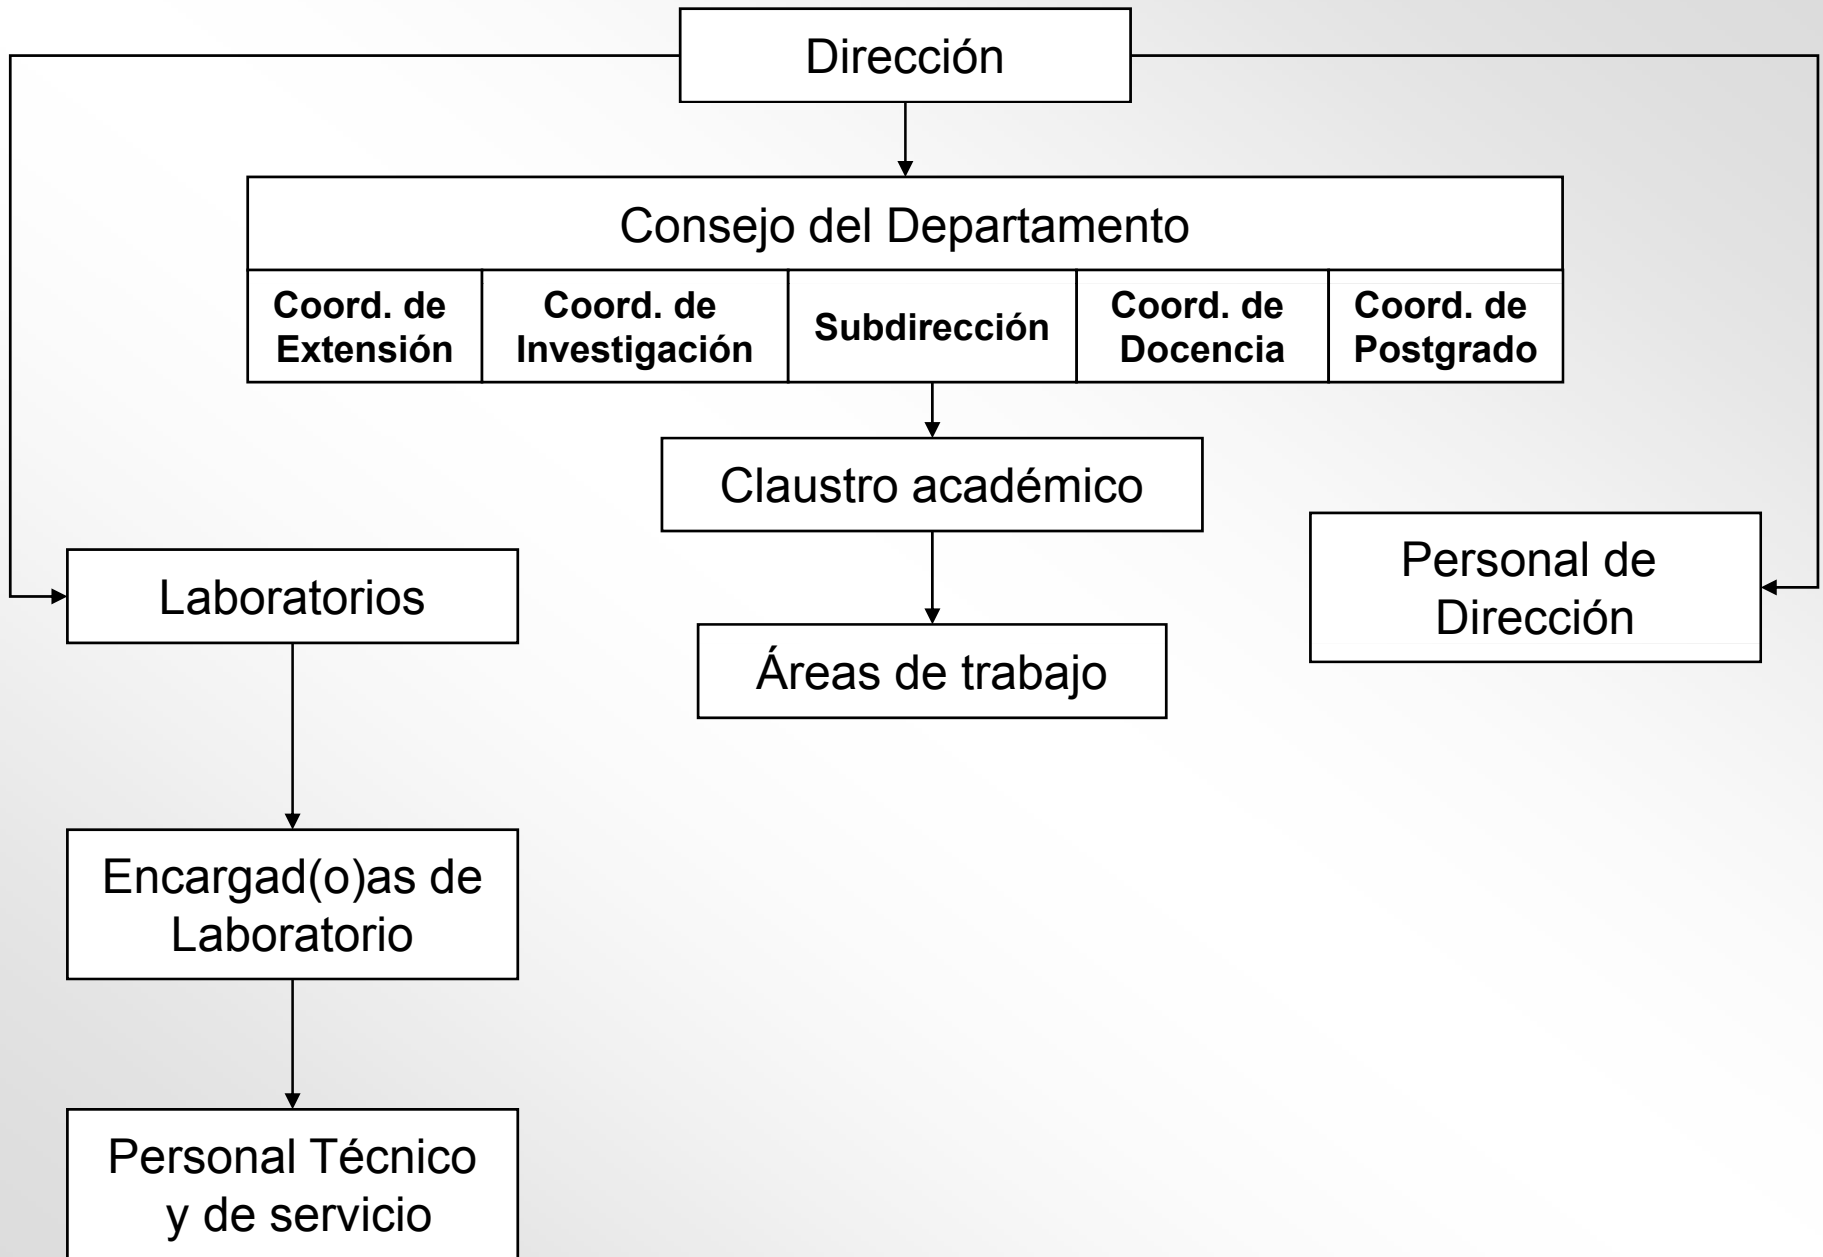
Dirección

Consejo del Departamento

Coord. de Extensión

Coord. de Investigación

Subdirección

Coord. de Docencia

Coord. de Postgrado

Claustro académico

Áreas de trabajo

Laboratorios

Personal de Dirección

Encargad(o)as de Laboratorio

Personal Técnico y de servicio